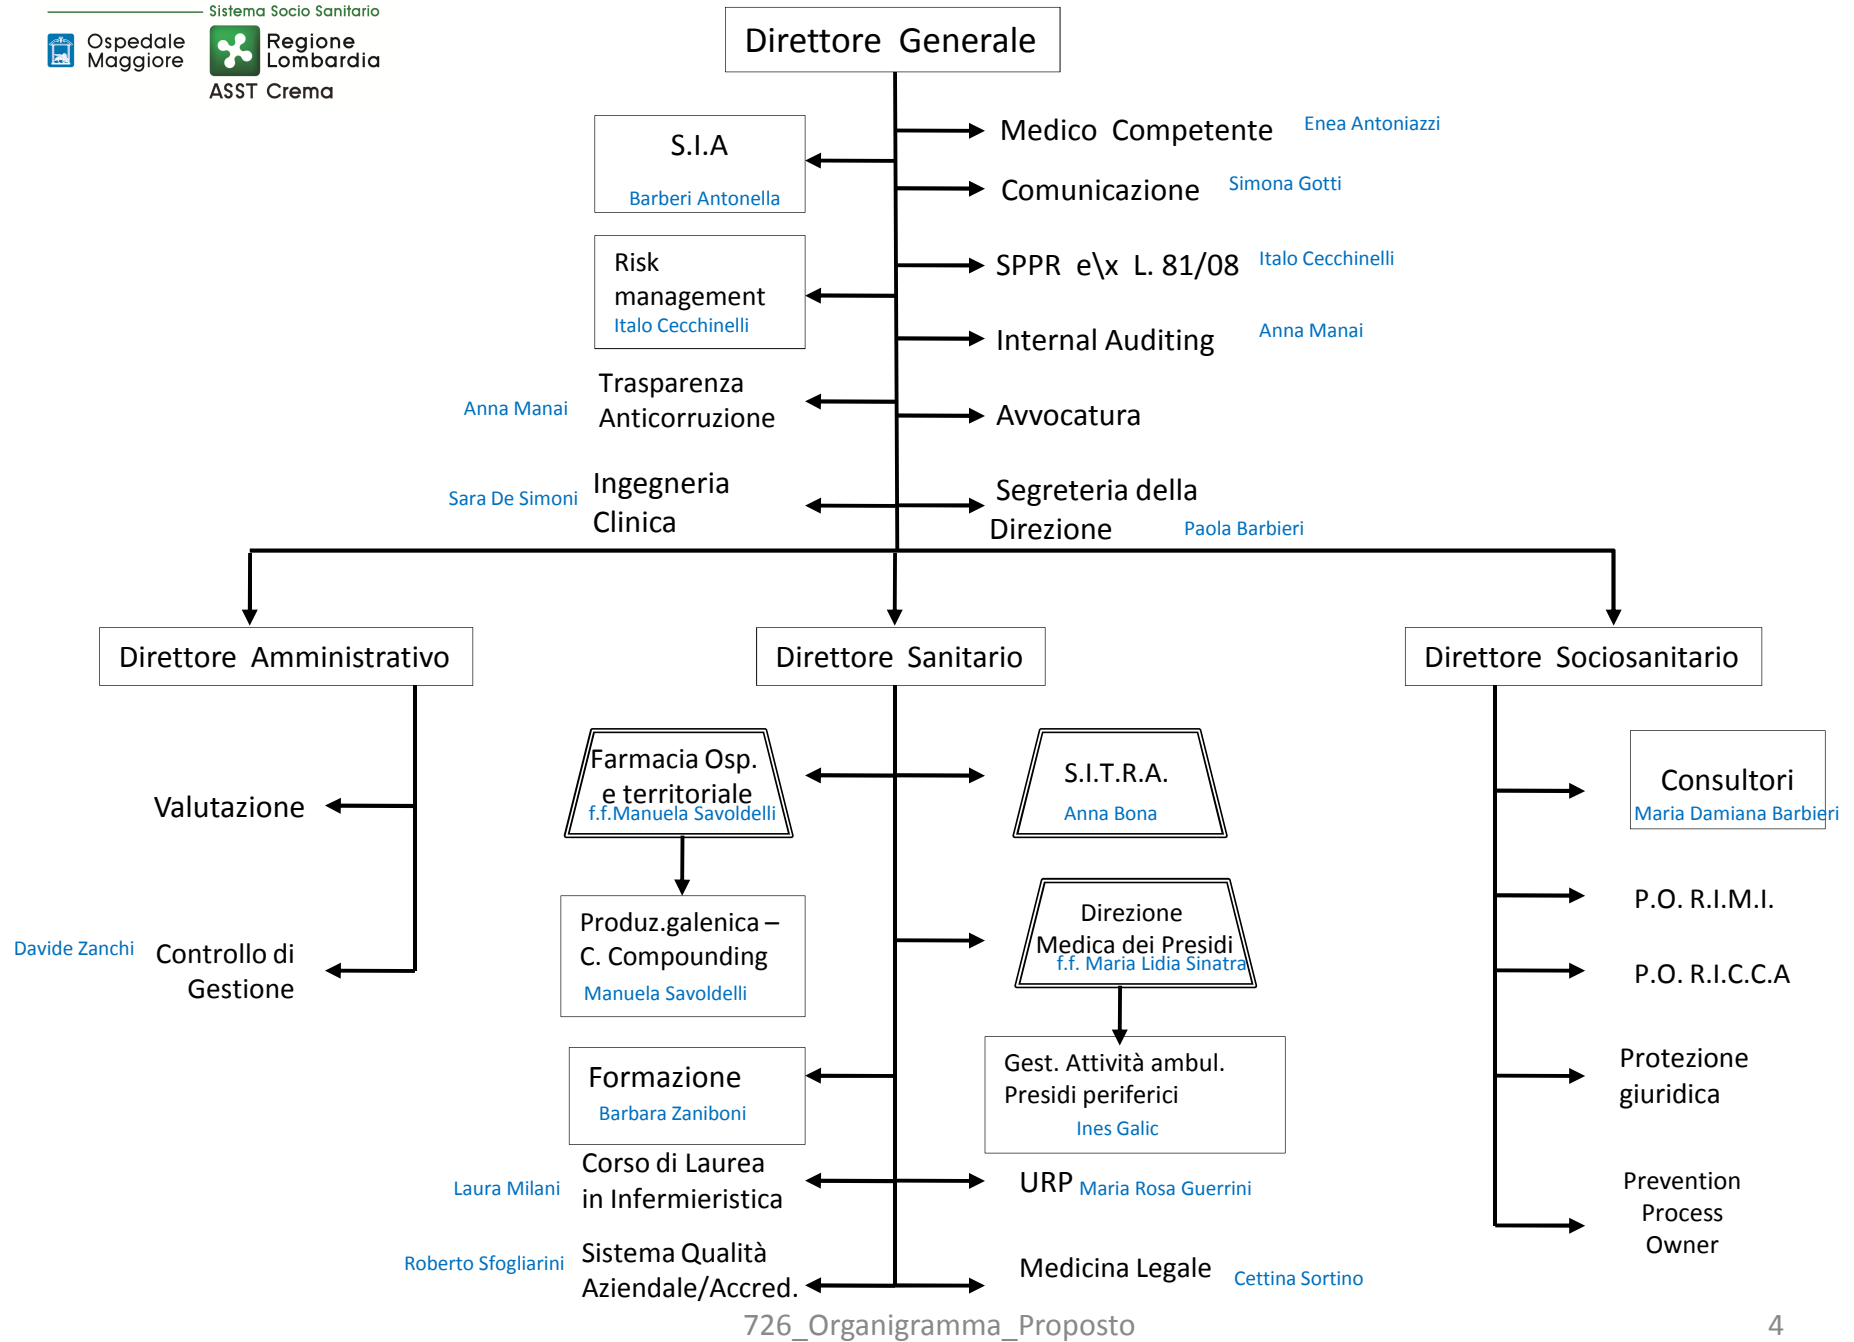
Sistema Socio Sanitario
Ospedale Maggiore
Regione Lombardia
ASST Crema

Direttore Generale

S.I.A
Barberi Antonella

Risk management
Italo Cecchinelli

Anna Manai
Trasparenza Anticorruzione

Sara De Simoni
Ingegneria Clinica

Medico Competente
Enea Antoniazzi

Comunicazione
Simona Gotti

SPPR e\x L. 81/08
Italo Cecchinelli

Internal Auditing
Anna Manai

Avvocatura

Segreteria della Direzione
Paola Barbieri

Direttore Amministrativo

Valutazione

Davide Zanchi
Controllo di Gestione

Direttore Sanitario

Farmacia Osp. e territoriale
f.f.Manuela Savoldelli

Produz.galenica – C. Compounding
Manuela Savoldelli

Formazione
Barbara Zaniboni

Laura Milani
Corso di Laurea in Infermieristica

Roberto Sfogliarini
Sistema Qualità Aziendale/Accred.

S.I.T.R.A.
Anna Bona

Direzione Medica dei Presidi
f.f. Maria Lidia Sinatra

Gest. Attività ambul. Presidi periferici
Ines Galic

URP
Maria Rosa Guerrini

Medicina Legale
Cettina Sortino

Direttore Sociosanitario

Consultori
Maria Damiana Barbieri

P.O. R.I.M.I.

P.O. R.I.C.C.A

Protezione giuridica

Prevention Process Owner

726_Organigramma_Proposto
4